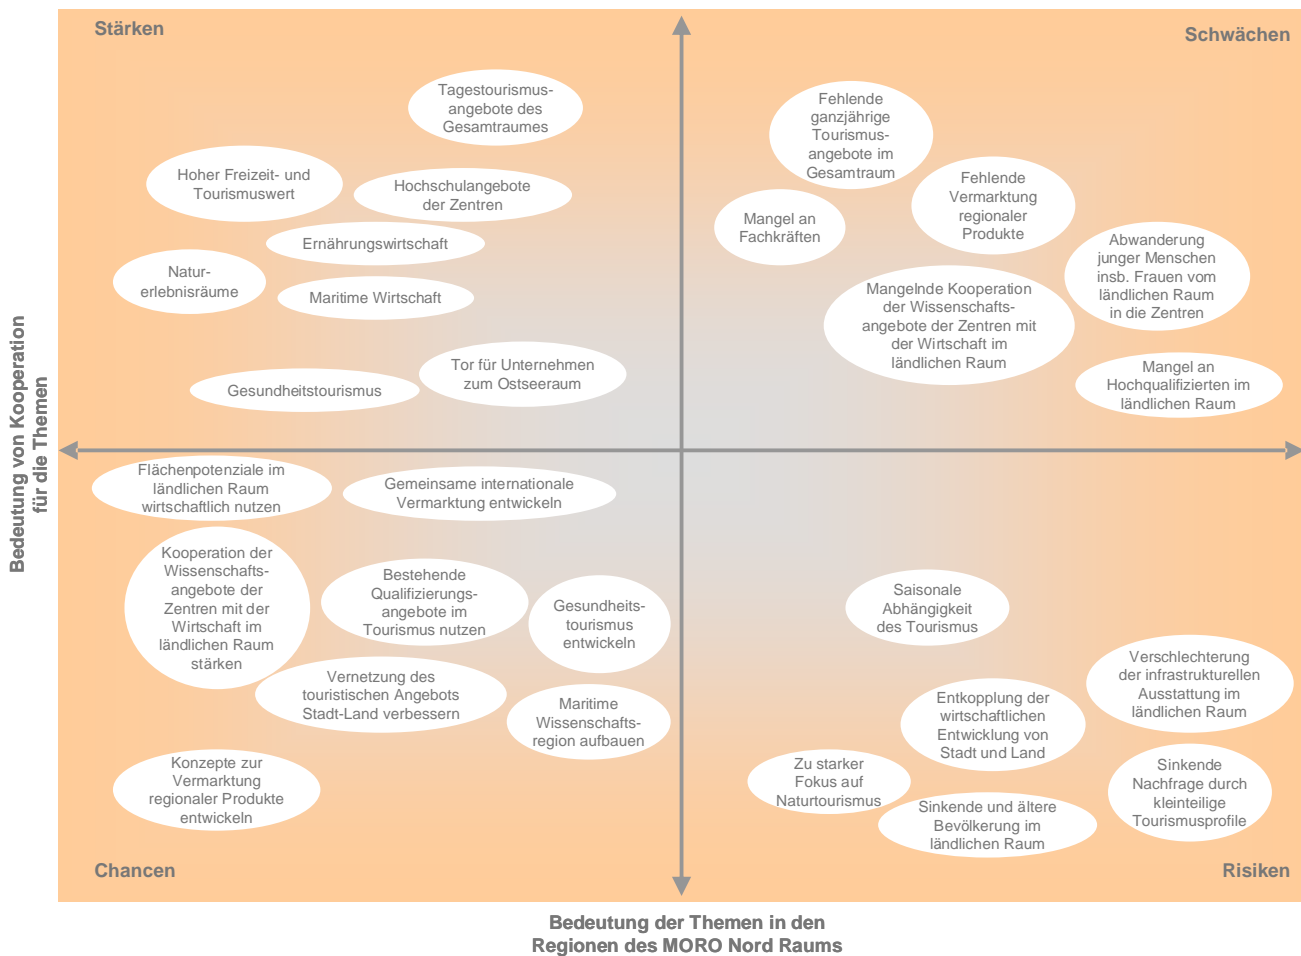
Stärken

Schwächen

Tagestourismusangebote des Gesamtraumes

Hoher Freizeit- und Tourismuswert

Hochschulangebote der Zentren

Ernährungswirtschaft

Naturerlebnisräume

Maritime Wirtschaft

Tor für Unternehmen zum Ostseeraum

Gesundheitstourismus

Fehlende ganzjährige Tourismusangebote im Gesamtraum

Mangel an Fachkräften

Fehlende Vermarktung regionaler Produkte

Abwanderung junger Menschen insb. Frauen vom ländlichen Raum in die Zentren

Mangelnde Kooperation der Wissenschaftsangebote der Zentren mit der Wirtschaft im ländlichen Raum

Mangel an Hochqualifizierten im ländlichen Raum

Bedeutung von Kooperation für die Themen

Flächenpotenziale im ländlichen Raum wirtschaftlich nutzen

Gemeinsame internationale Vermarktung entwickeln

Kooperation der Wissenschaftsangebote der Zentren mit der Wirtschaft im ländlichen Raum stärken

Bestehende Qualifizierungsangebote im Tourismus nutzen

Gesundheitstourismus entwickeln

Vernetzung des touristischen Angebots Stadt-Land verbessern

Maritime Wissenschaftsregion aufbauen

Konzepte zur Vermarktung regionaler Produkte entwickeln

Saisonale Abhängigkeit des Tourismus

Verschlechterung der infrastrukturellen Ausstattung im ländlichen Raum

Entkopplung der wirtschaftlichen Entwicklung von Stadt und Land

Zu starker Fokus auf Naturtourismus

Sinkende Nachfrage durch kleinteilige Tourismusprofile

Sinkende und ältere Bevölkerung im ländlichen Raum

Chancen

Risiken

Bedeutung der Themen in den Regionen des MORO Nord Raums